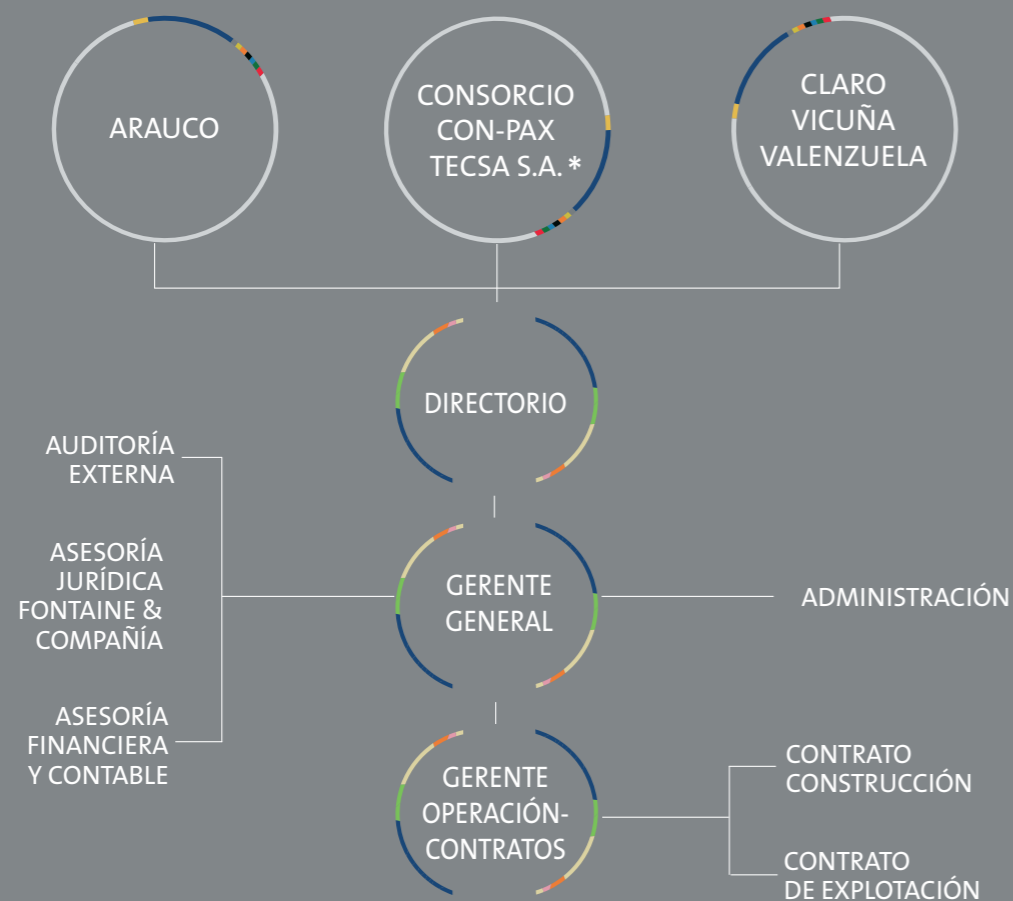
ARAUCO

CONSORCIO CON-PAX TECSA S.A. *

CLARO VICUÑA VALENZUELA

DIRECTORIO

AUDITORÍA EXTERNA

ASESORÍA JURÍDICA FONTAINE & COMPAÑÍA

ASESORÍA FINANCIERA Y CONTABLE

GERENTE GENERAL

ADMINISTRACIÓN

GERENTE OPERACIÓN-CONTRATOS

CONTRATO CONSTRUCCIÓN

CONTRATO DE EXPLOTACIÓN